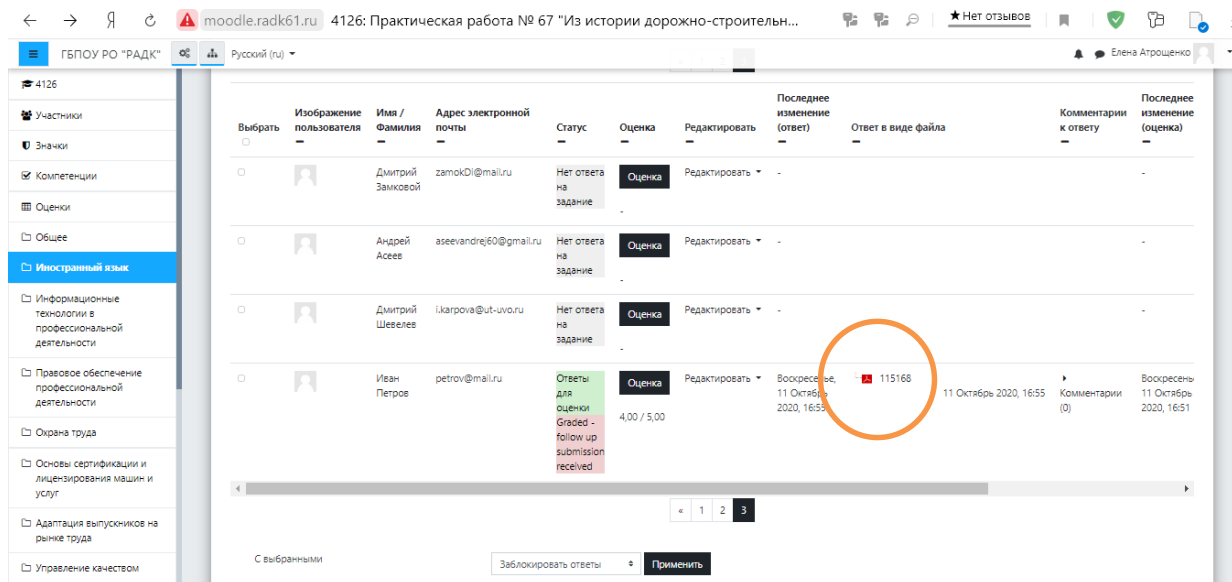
Я moodle.radk61.ru 4126: Практическая работа № 67 "Из истории дорожно-строительн...

★ Нет отзывов

ГБПОУ РО "РАДК" Русский (ru)

Елена Атрощенко

4126
Участники
Значки
Компетенции
Оценки
Общее
Иностранный язык
Информационные технологии в профессиональной деятельности
Правовое обеспечение профессиональной деятельности
Охрана труда
Основы сертификации и лицензирования машин и услуг
Адаптация выпускников на рынке труда
Управление качеством

| Выбрать | Изображение пользователя | Имя / Фамилия | Адрес электронной почты | Статус | Оценка | Редактировать | Последнее изменение (ответ) | Ответ в виде файла | | Комментарии к ответу | Последнее изменение (оценка) |
|---|---|---|---|---|---|---|---|---|---|---|---|
| | | Дмитрий Замковой | zamokDI@mail.ru | Нет ответа на задание | Оценка - | Редактировать | - | | | | - |
| | | Андрей Асеев | aseevandrej60@gmail.ru | Нет ответа на задание | Оценка - | Редактировать | - | | | | - |
| | | Дмитрий Шевелев | i.karpova@ut-uvo.ru | Нет ответа на задание | Оценка - | Редактировать | - | | | | - |
| | | Иван Петров | petrov@mail.ru | Ответы для оценки Graded - follow up submission received | Оценка 4,00 / 5,00 | Редактировать | Воскресенье, 11 Октябрь 2020, 16:55 | 115168 | 11 Октябрь 2020, 16:55 | Комментарии (0) | Воскресень 11 Октябрь 2020, 16:51 |

« 1 2 3

С выбранными
Заблокировать ответы
Применить